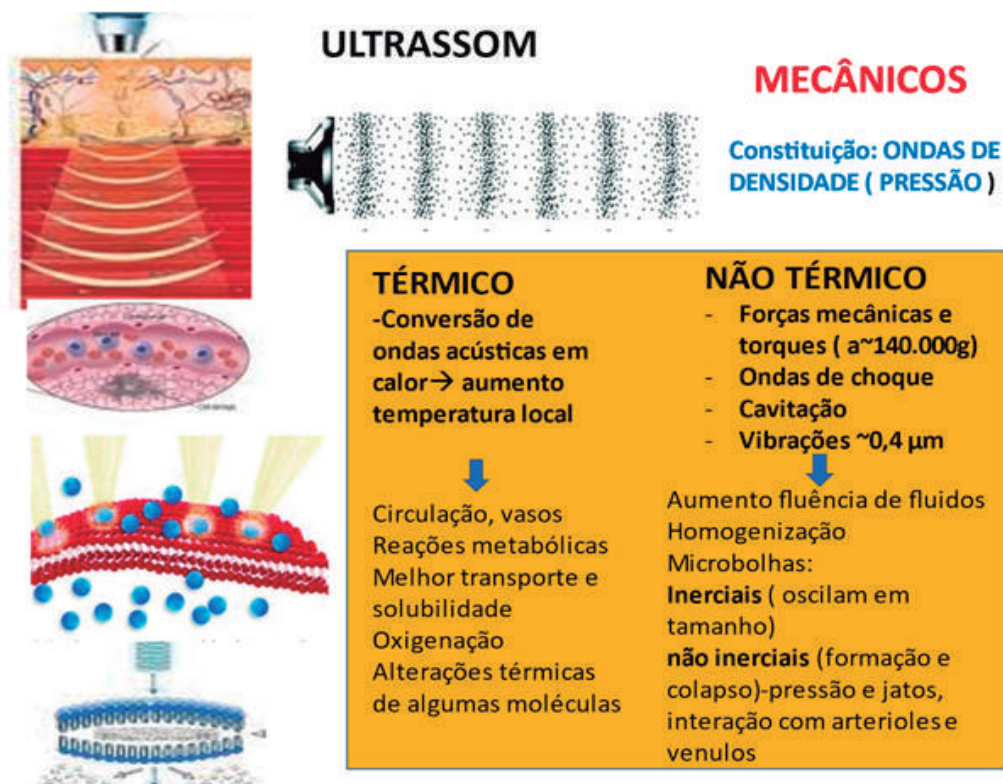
ULTRASSOM

MECÂNICOS

Constituição: ONDAS DE DENSIDADE ( PRESSÃO )

TÉRMICO
-Conversão de ondas acústicas em calor→ aumento temperatura local

Circulação, vasos
Reações metabólicas
Melhor transporte e solubilidade
Oxigenação
Alterações térmicas de algumas moléculas

NÃO TÉRMICO
- Forças mecânicas e torques ( a~140.000g)
- Ondas de choque
- Cavitação
- Vibrações ~0,4 µm

Aumento fluência de fluidos
Homogenização
Microbolhas:
Inerciais ( oscilam em tamanho)
não inerciais (formação e colapso)-pressão e jatos, interação com arterioles e venulos